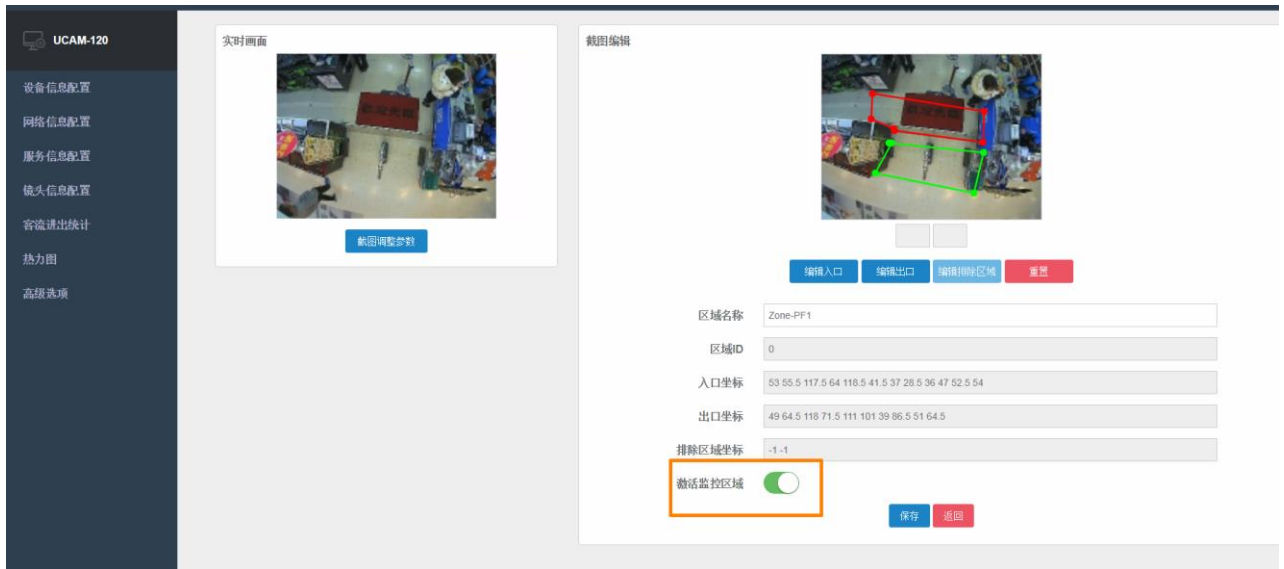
UCAM-120

设备信息配置
网络信息配置
服务信息配置
镜头信息配置
客流进出统计
热力图
高级选项

实时画面

截图调整参数

截图编辑

编辑入口
编辑出口
编辑排除区域
重置

区域名称 Zone-PF1
区域ID 0
入口坐标 53 55.5 117.5 64 118.5 41.5 37 26.5 36 47 52.5 54
出口坐标 49 64.5 118 71.5 111 101 39 86.5 51 64.5
排除区域坐标 -1 -1
激活监控区域

保存
返回